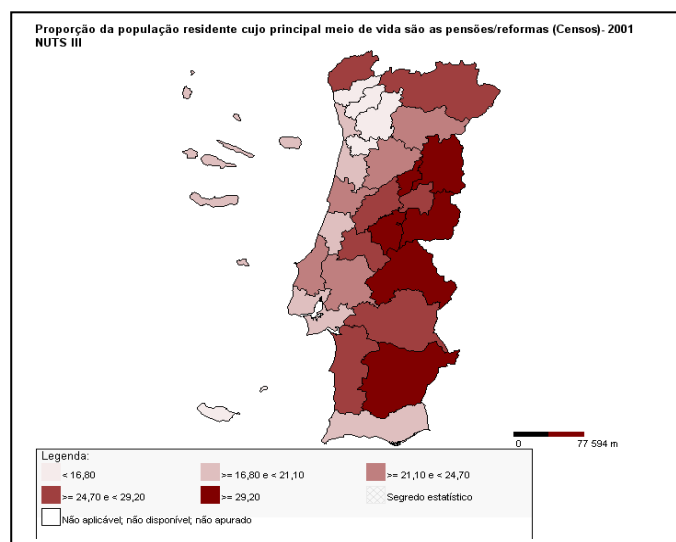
Proporção da população residente cujo principal meio de vida são as pensões/reformas (Censos)- 2001
NUTS III

0 77 594 m

Legenda:
< 16,80
>= 16,80 e < 21,10
>= 21,10 e < 24,70
>= 24,70 e < 29,20
>= 29,20
Segredo estatístico
Não aplicável; não disponível; não apurado